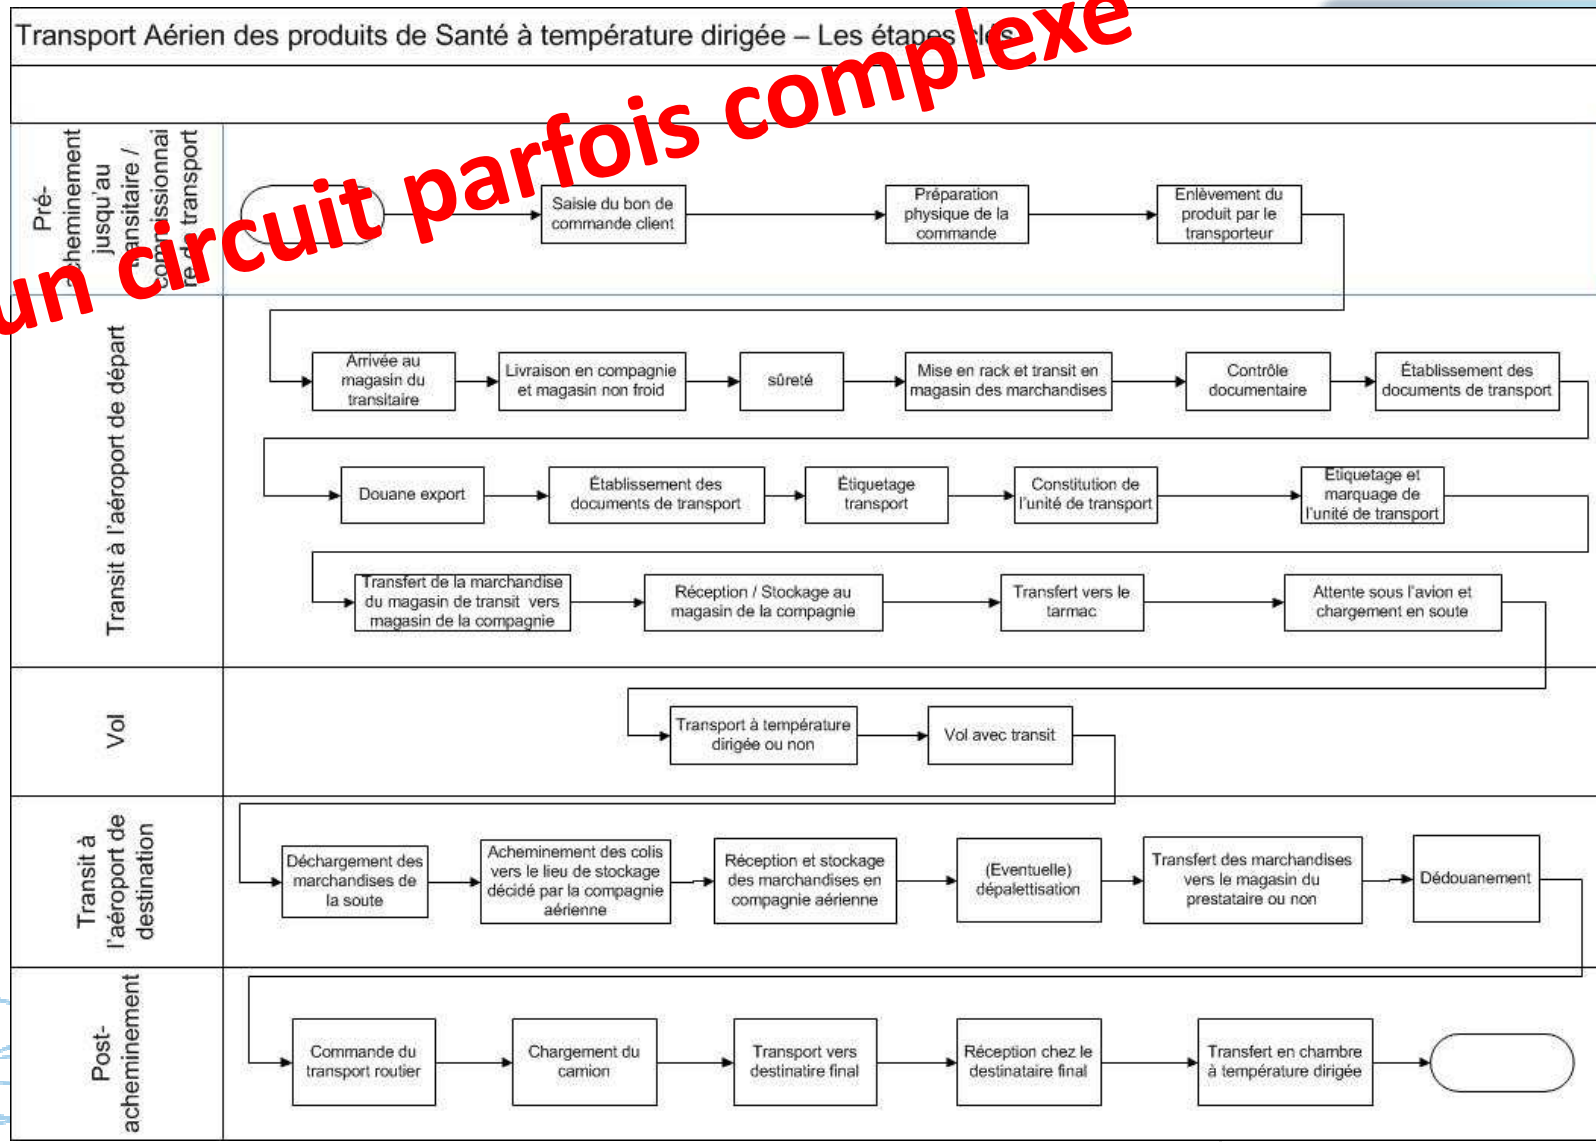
Transport Aérien des produits de Santé à température dirigée – Les étapes clés

un circuit parfois complexe

Pré-acheminement jusqu'au transitaire / commissionnaire de transport

Saisie du bon de commande client

Préparation physique de la commande

Enlèvement du produit par le transporteur

Transit à l'aéroport de départ

Arrivée au magasin du transitaire

Livraison en compagnie et magasin non froid

sûreté

Mise en rack et transit en magasin des marchandises

Contrôle documentaire

Établissement des documents de transport

Douane export

Établissement des documents de transport

Étiquetage transport

Constitution de l'unité de transport

Etiquetage et marquage de l'unité de transport

Transfert de la marchandise du magasin de transit vers magasin de la compagnie

Réception / Stockage au magasin de la compagnie

Transfert vers le tarmac

Attente sous l'avion et chargement en soute

Vol

Transport à température dirigée ou non

Vol avec transit

Transit à l'aéroport de destination

Déchargement des marchandises de la soute

Acheminement des colis vers le lieu de stockage décidé par la compagnie aérienne

Réception et stockage des marchandises en compagnie aérienne

(Eventuelle) dépalettisation

Transfert des marchandises vers le magasin du prestataire ou non

Dédouanement

Post-acheminement

Commande du transport routier

Chargement du camion

Transport vers destinatire final

Réception chez le destinataire final

Transfert en chambre à température dirigée